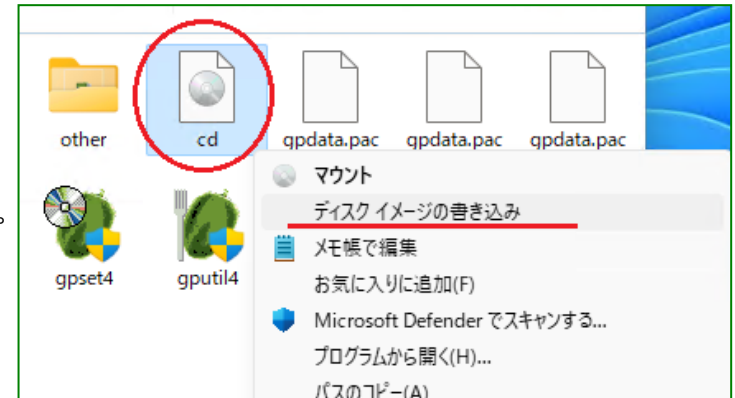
other
cd
gpdata.pac
gpdata.pac
gpdata.pac
。
gpset4
gputil4
マウント
ディスク イメージの書き込み
メモ帳で編集
お気に入りに追加(F)
Microsoft Defender でスキャンする...
プログラムから開く(H)...
パスのコピー(A)